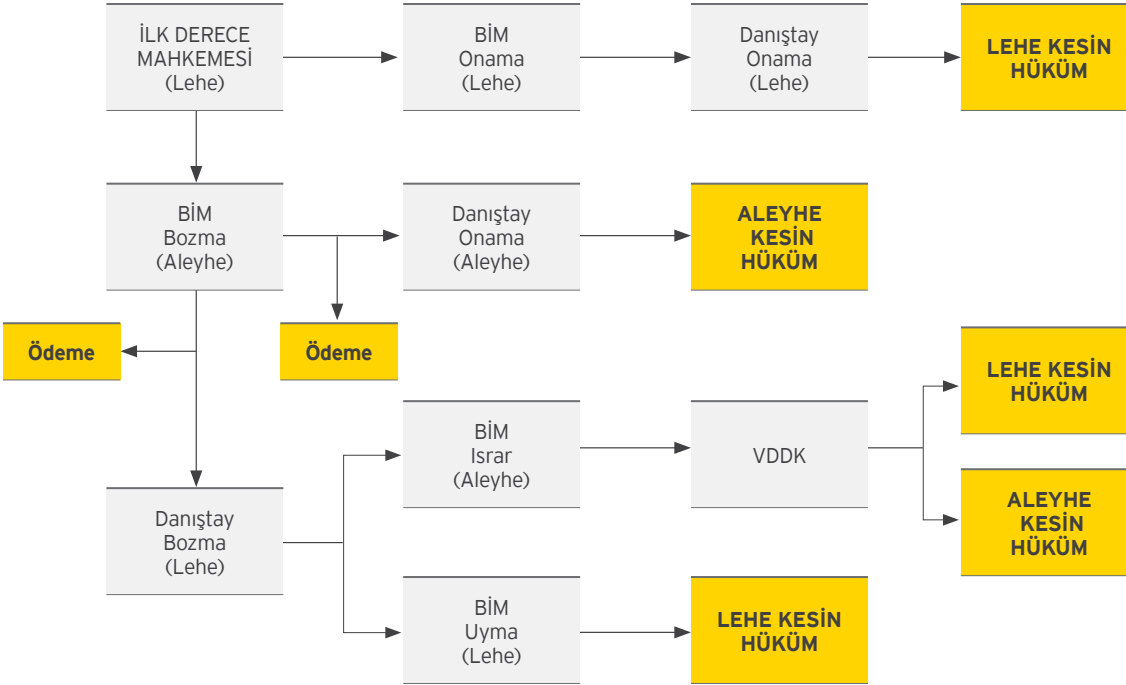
İLK DERECE MAHKEMESİ (Lehe)

BİM Onama (Lehe)

Danıştay Onama (Lehe)

LEHE KESİN HÜKÜM

BİM Bozma (Aleyhe)

Danıştay Onama (Aleyhe)

ALEYHE KESİN HÜKÜM

Ödeme

Ödeme

LEHE KESİN HÜKÜM

BİM Israr (Aleyhe)

VDDK

ALEYHE KESİN HÜKÜM

Danıştay Bozma (Lehe)

BİM Uyma (Lehe)

LEHE KESİN HÜKÜM